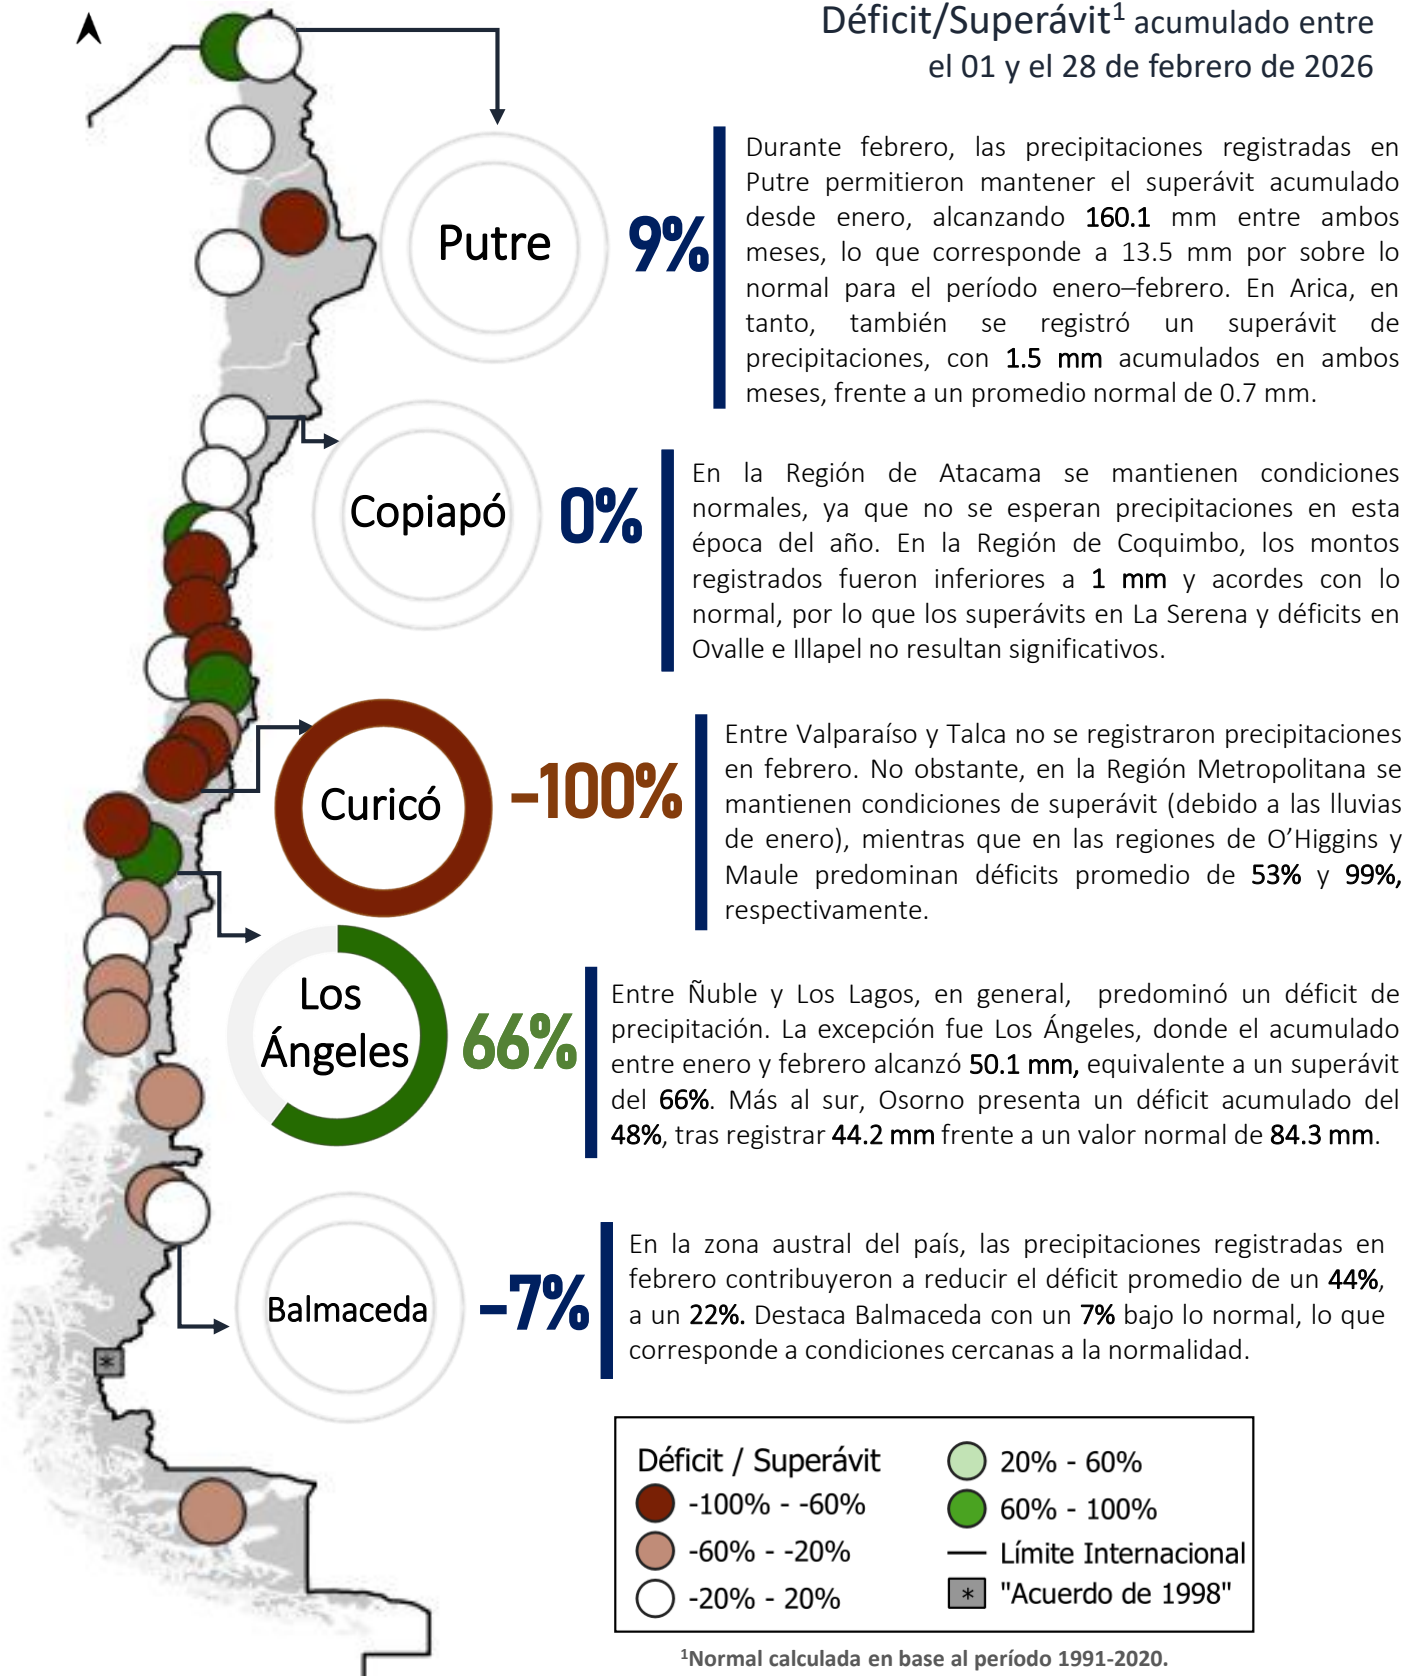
Déficit/Superávit$^1$ acumulado entre el 01 y el 28 de febrero de 2026

Putre

9%

Durante febrero, las precipitaciones registradas en Putre permitieron mantener el superávit acumulado desde enero, alcanzando 160.1 mm entre ambos meses, lo que corresponde a 13.5 mm por sobre lo normal para el período enero–febrero. En Arica, en tanto, también se registró un superávit de precipitaciones, con 1.5 mm acumulados en ambos meses, frente a un promedio normal de 0.7 mm.

Copiapó

0%

En la Región de Atacama se mantienen condiciones normales, ya que no se esperan precipitaciones en esta época del año. En la Región de Coquimbo, los montos registrados fueron inferiores a 1 mm y acordes con lo normal, por lo que los superávits en La Serena y déficits en Ovalle e Illapel no resultan significativos.

Curicó

-100%

Entre Valparaíso y Talca no se registraron precipitaciones en febrero. No obstante, en la Región Metropolitana se mantienen condiciones de superávit (debido a las lluvias de enero), mientras que en las regiones de O'Higgins y Maule predominan déficits promedio de 53% y 99%, respectivamente.

Los Ángeles

66%

Entre Ñuble y Los Lagos, en general, predominó un déficit de precipitación. La excepción fue Los Ángeles, donde el acumulado entre enero y febrero alcanzó 50.1 mm, equivalente a un superávit del 66%. Más al sur, Osorno presenta un déficit acumulado del 48%, tras registrar 44.2 mm frente a un valor normal de 84.3 mm.

Balmaceda

-7%

En la zona austral del país, las precipitaciones registradas en febrero contribuyeron a reducir el déficit promedio de un 44%, a un 22%. Destaca Balmaceda con un 7% bajo lo normal, lo que corresponde a condiciones cercanas a la normalidad.

Déficit / Superávit
-100% - -60%
-60% - -20%
-20% - 20%
20% - 60%
60% - 100%
Límite Internacional
"Acuerdo de 1998"

$^1$Normal calculada en base al período 1991-2020.